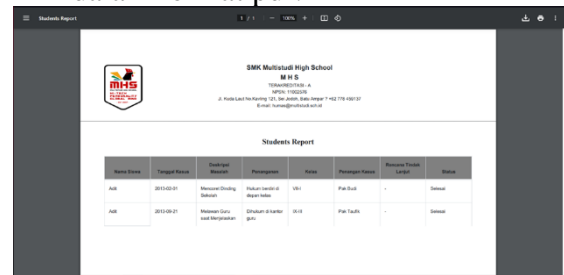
Students Report

1 / 1 | — 100% + | ⊡ ⟲

SMK Multistudi High School
M H S
TERAKREDITASI - A
NPSN: 11002376
Jl. Kuda Laut No Kaving 121, Sei Jodoh, Batu Ampar ? +62 778 456137
E-mail: humas@multistudi.sch.id

MHS

Students Report

| Nama Siswa | Tanggal Kasus | Deskripsi Masalah | Penanganan | Kelas | Penangan Kasus | Rencana Tindak Lanjut | Status |
|---|---|---|---|---|---|---|---|
| Adit | 2013-03-01 | Mencoret Dinding Sekolah | Hukum berdiri di depan kelas | VII-I | Pak Budi | - | Selesai |
| Adit | 2013-09-21 | Melawan Guru saat Menjelaskan | Dihukum di kantor guru | IX-II | Pak Taufik | - | Selesai |